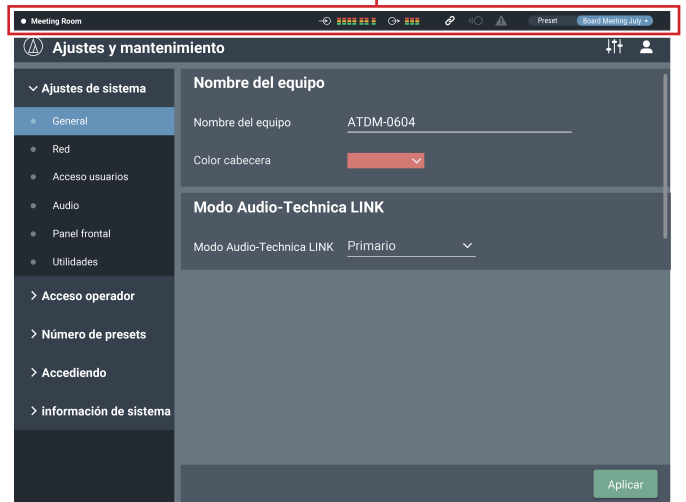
Meeting Room

Preset Board Meeting July

Ajustes y mantenimiento

Ajustes de sistema
General
Red
Acceso usuarios
Audio
Panel frontal
Utilidades
Acceso operador
Número de presets
Accediendo
información de sistema

Nombre del equipo
Nombre del equipo ATDM-0604
Color cabecera

Modo Audio-Technica LINK
Modo Audio-Technica LINK Primario

Aplicar